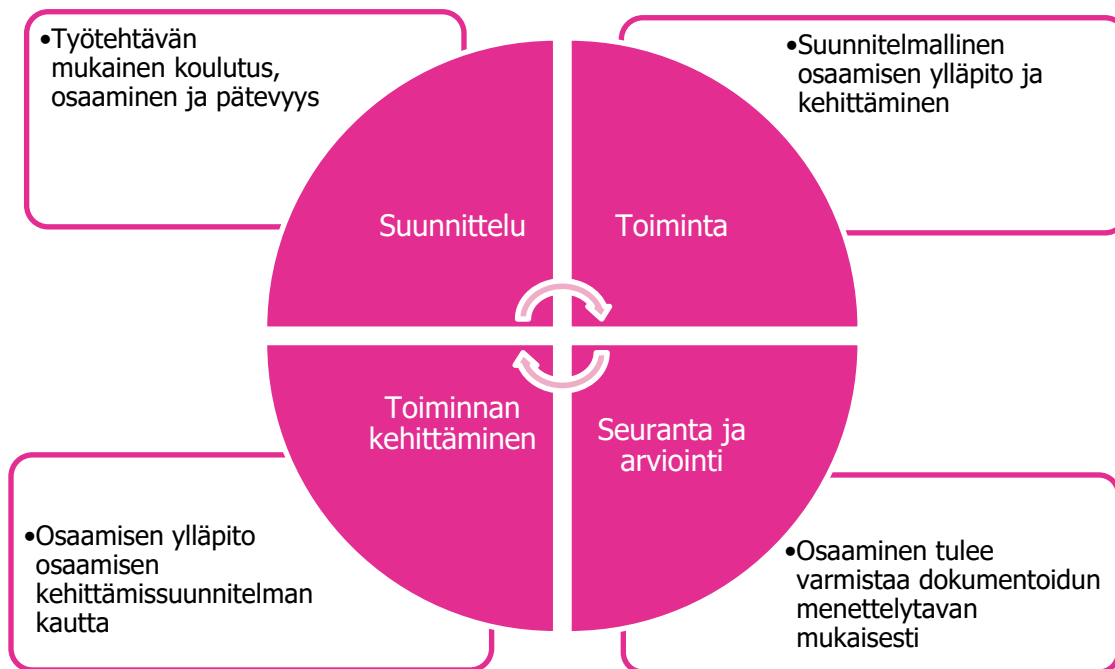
•Työtehtävän mukainen koulutus, osaaminen ja pätevyys

•Suunnitelmallinen osaamisen ylläpito ja kehittäminen

Suunnittelu

Toiminta

Toiminnan kehittäminen

Seuranta ja arviointi

•Osaamisen ylläpito osaamisen kehittämissuunnitelman kautta

•Osaaminen tulee varmistaa dokumentoidun menettelytavan mukaisesti